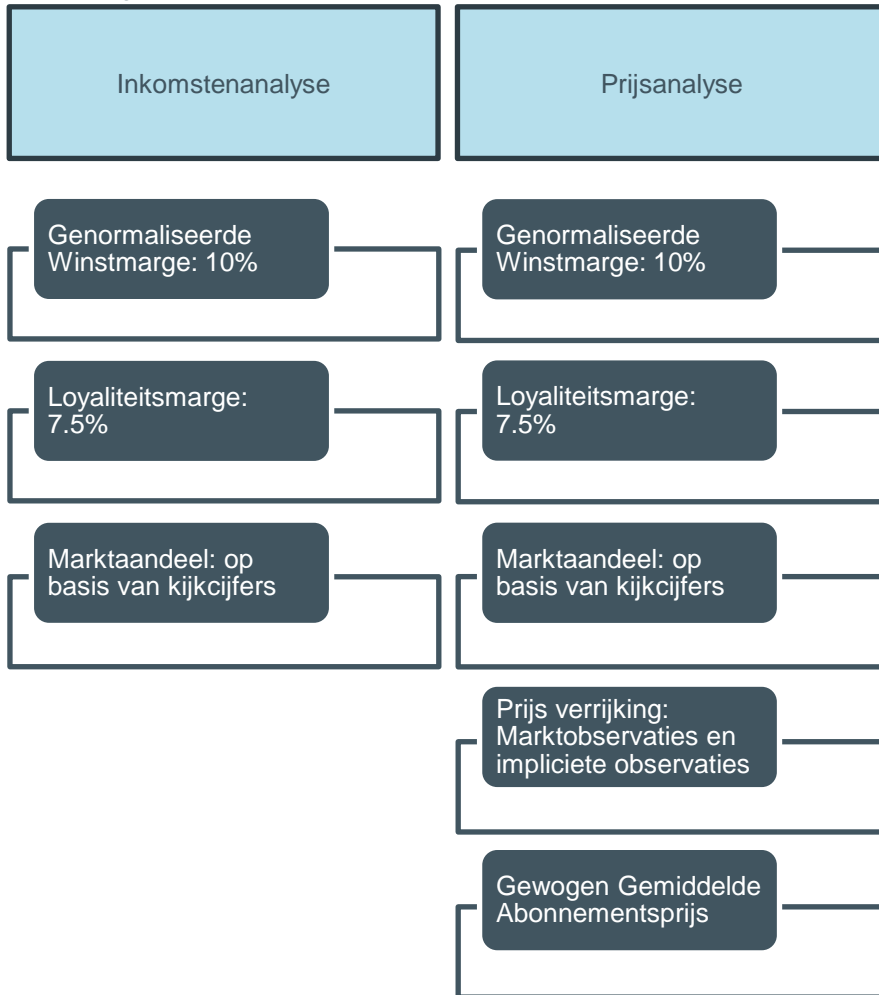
Inkomstenanalyse

Genormaliseerde Winstmarge: 10%

Loyaliteitsmarge: 7.5%

Marktaandeel: op basis van kijkcijfers

Prijsanalyse

Genormaliseerde Winstmarge: 10%

Loyaliteitsmarge: 7.5%

Marktaandeel: op basis van kijkcijfers

Prijs verrijking: Marktobservaties en impliciete observaties

Gewogen Gemiddelde Abonnementsprijs